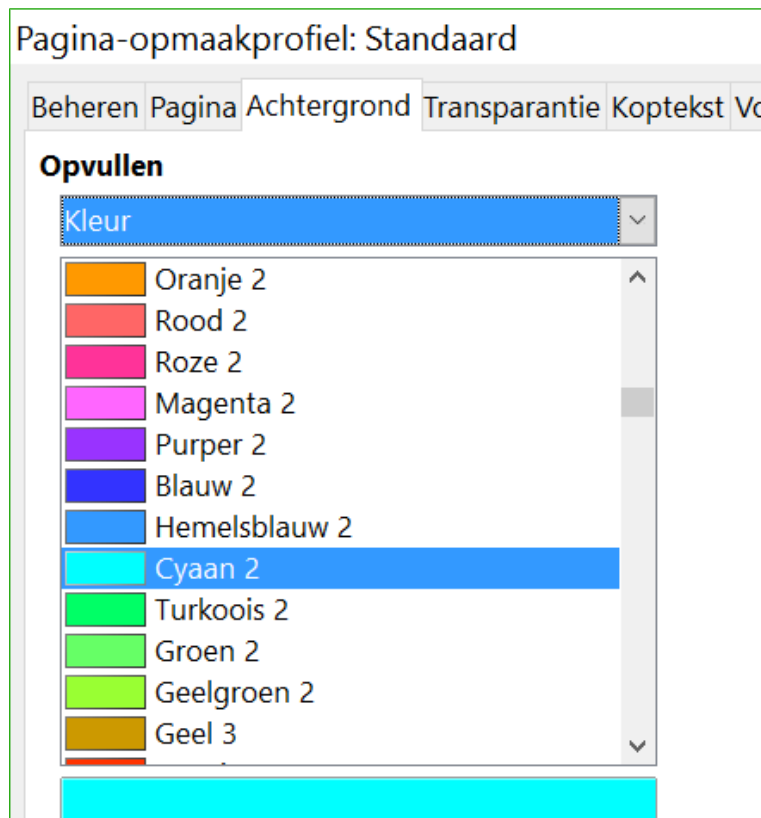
Pagina-opmaakprofiel: Standaard

Beheren Pagina Achtergrond Transparantie Koptekst Vo

Opvullen

Kleur

Oranje 2
Rood 2
Roze 2
Magenta 2
Purper 2
Blauw 2
Hemelsblauw 2
Cyaan 2
Turkoois 2
Groen 2
Geelgroen 2
Geel 3
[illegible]